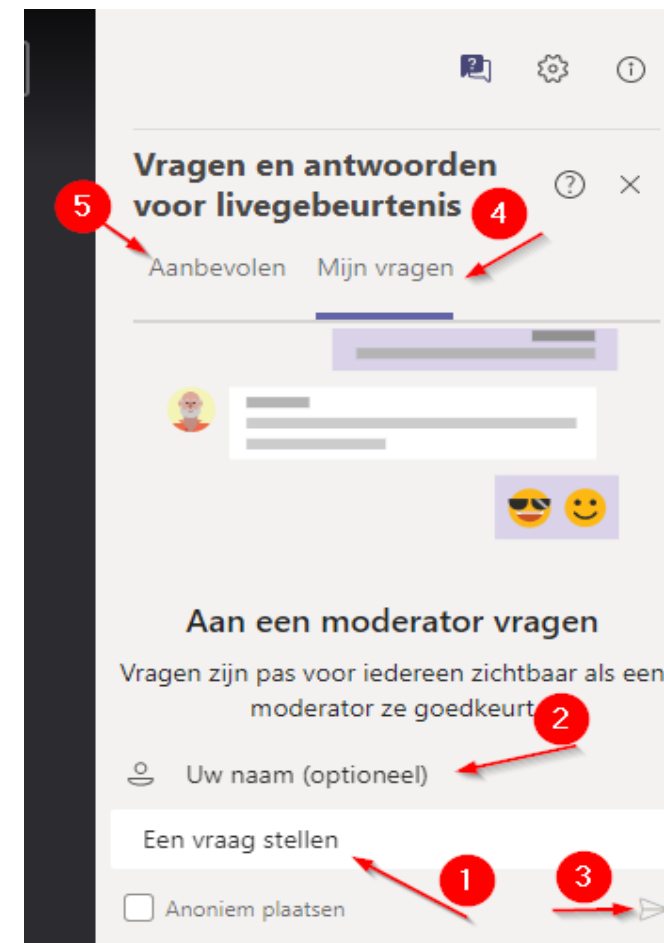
Vragen en antwoorden voor livegebeurtenis

5

4

Aanbevolen

Mijn vragen

Aan een moderator vragen

Vragen zijn pas voor iedereen zichtbaar als een moderator ze goedkeurt.

2

Uw naam (optioneel)

Een vraag stellen

1

3

Anoniem plaatsen